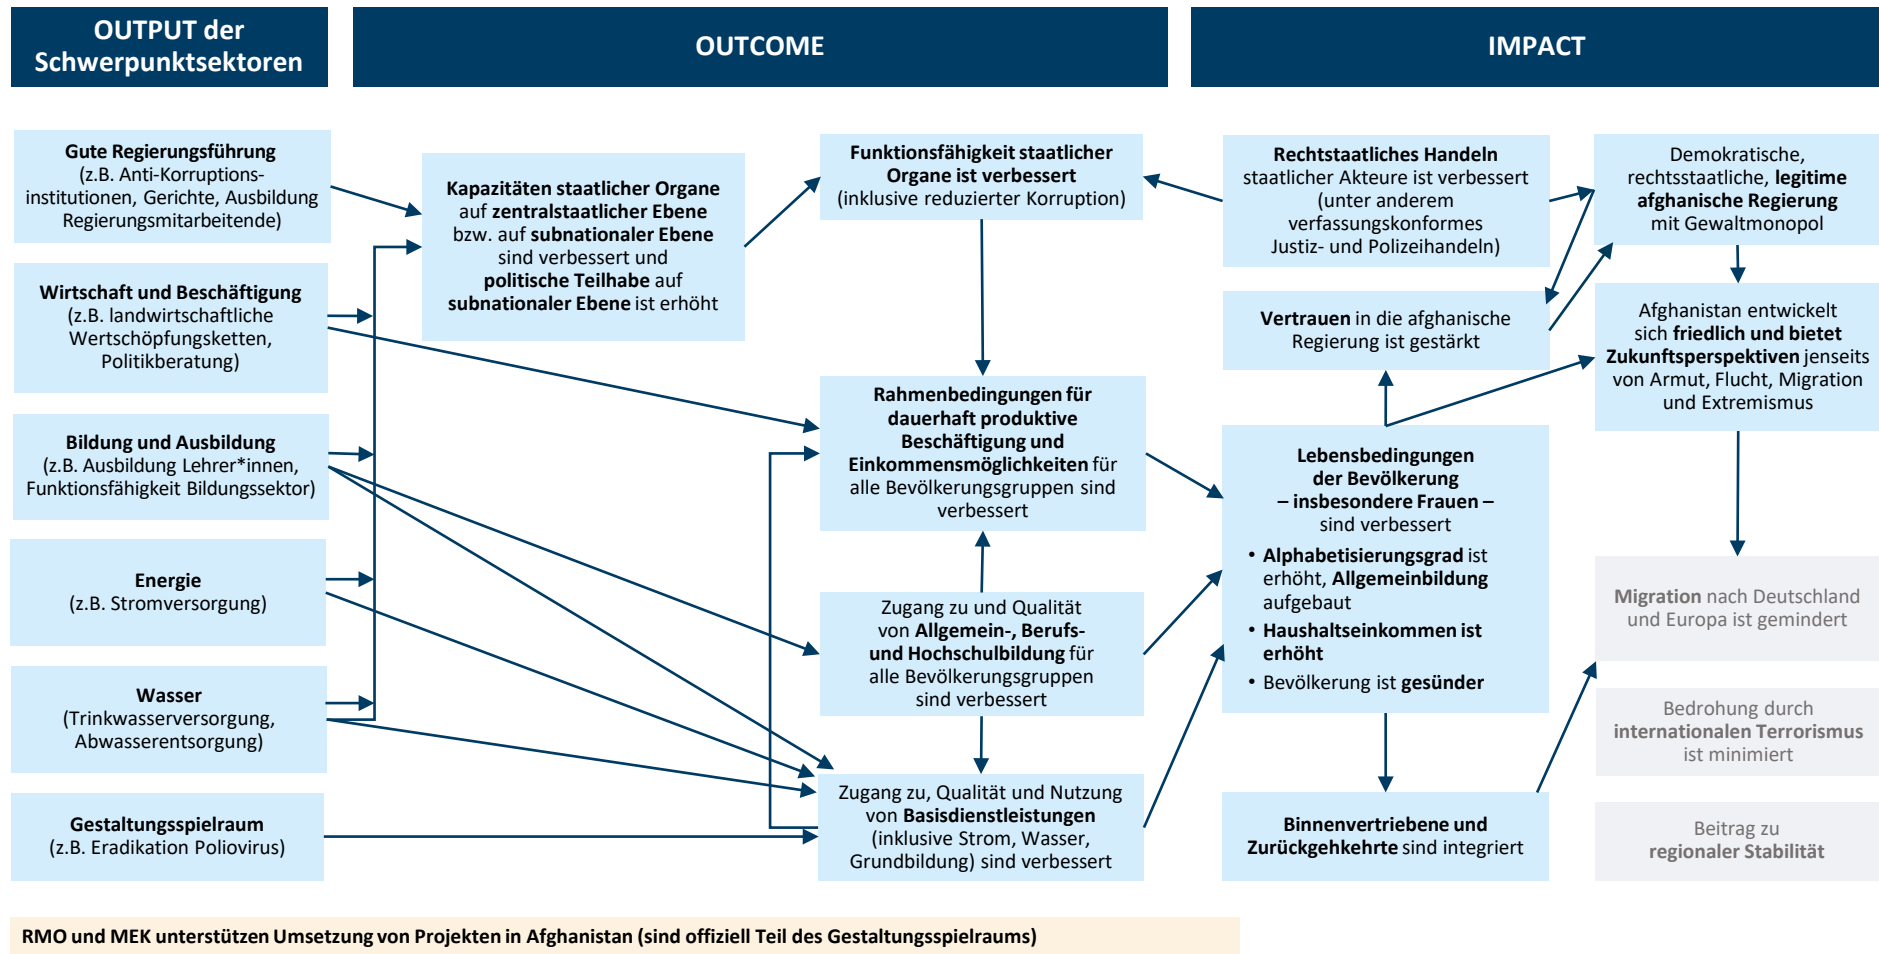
OUTPUT der Schwerpunktsektoren

OUTCOME

IMPACT

Gute Regierungsführung (z.B. Anti-Korruptionsinstitutionen, Gerichte, Ausbildung Regierungsmitarbeitende)

Wirtschaft und Beschäftigung (z.B. landwirtschaftliche Wertschöpfungsketten, Politikberatung)

Bildung und Ausbildung (z.B. Ausbildung Lehrer*innen, Funktionsfähigkeit Bildungssektor)

Energie (z.B. Stromversorgung)

Wasser (Trinkwasserversorgung, Abwasserentsorgung)

Gestaltungsspielraum (z.B. Eradikation Poliovirus)

Kapazitäten staatlicher Organe auf zentralstaatlicher Ebene bzw. auf subnationaler Ebene sind verbessert und politische Teilhabe auf subnationaler Ebene ist erhöht

Funktionsfähigkeit staatlicher Organe ist verbessert (inklusive reduzierter Korruption)

Rahmenbedingungen für dauerhaft produktive Beschäftigung und Einkommensmöglichkeiten für alle Bevölkerungsgruppen sind verbessert

Zugang zu und Qualität von Allgemein-, Berufs- und Hochschulbildung für alle Bevölkerungsgruppen sind verbessert

Zugang zu, Qualität und Nutzung von Basisdienstleistungen (inklusive Strom, Wasser, Grundbildung) sind verbessert

Rechtstaatliches Handeln staatlicher Akteure ist verbessert (unter anderem verfassungskonformes Justiz- und Polizeihandeln)

Vertrauen in die afghanische Regierung ist gestärkt

Lebensbedingungen der Bevölkerung – insbesondere Frauen – sind verbessert
• Alphabetisierungsgrad ist erhöht, Allgemeinbildung aufgebaut
• Haushaltseinkommen ist erhöht
• Bevölkerung ist gesünder

Binnenvertriebene und Zurückgehkehrte sind integriert

Demokratische, rechtsstaatliche, legitime afghanische Regierung mit Gewaltmonopol

Afghanistan entwickelt sich friedlich und bietet Zukunftsperspektiven jenseits von Armut, Flucht, Migration und Extremismus

Migration nach Deutschland und Europa ist gemindert

Bedrohung durch internationalen Terrorismus ist minimiert

Beitrag zu regionaler Stabilität

RMO und MEK unterstützen Umsetzung von Projekten in Afghanistan (sind offiziell Teil des Gestaltungsspielraums)